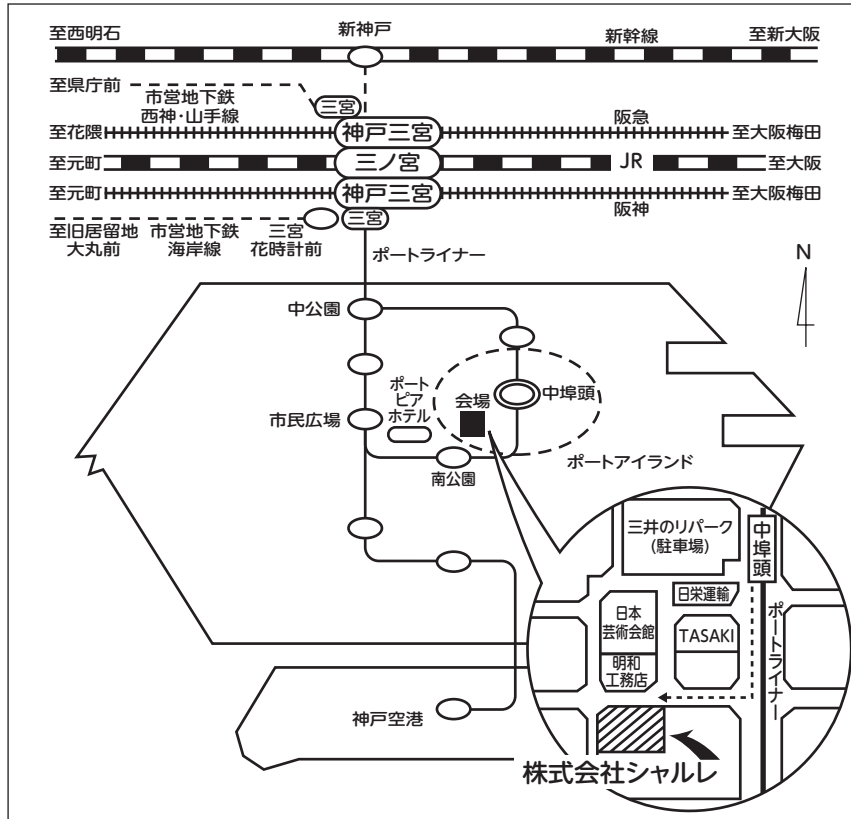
至西明石
新神戸
新幹線
至新大阪
至県庁前
市営地下鉄
西神・山手線
三宮
至花隈
神戸三宮
阪急
至大阪梅田
至元町
三ノ宮
JR
至大阪
至元町
神戸三宮
至大阪梅田
阪神
至旧居留地
大丸前
市営地下鉄
海岸線
三宮
花時計前
三宮
ポートライナー
N
中公園
ポート
ピア
ホテル
会場
中埠頭
市民広場
南公園
ポートアイランド
三井のリパーク
(駐車場)
中
埠
頭
日栄運輸
日本
芸術会館
TASAKI
ポートライナー
明和
工務店
神戸空港
株式会社シャルレ